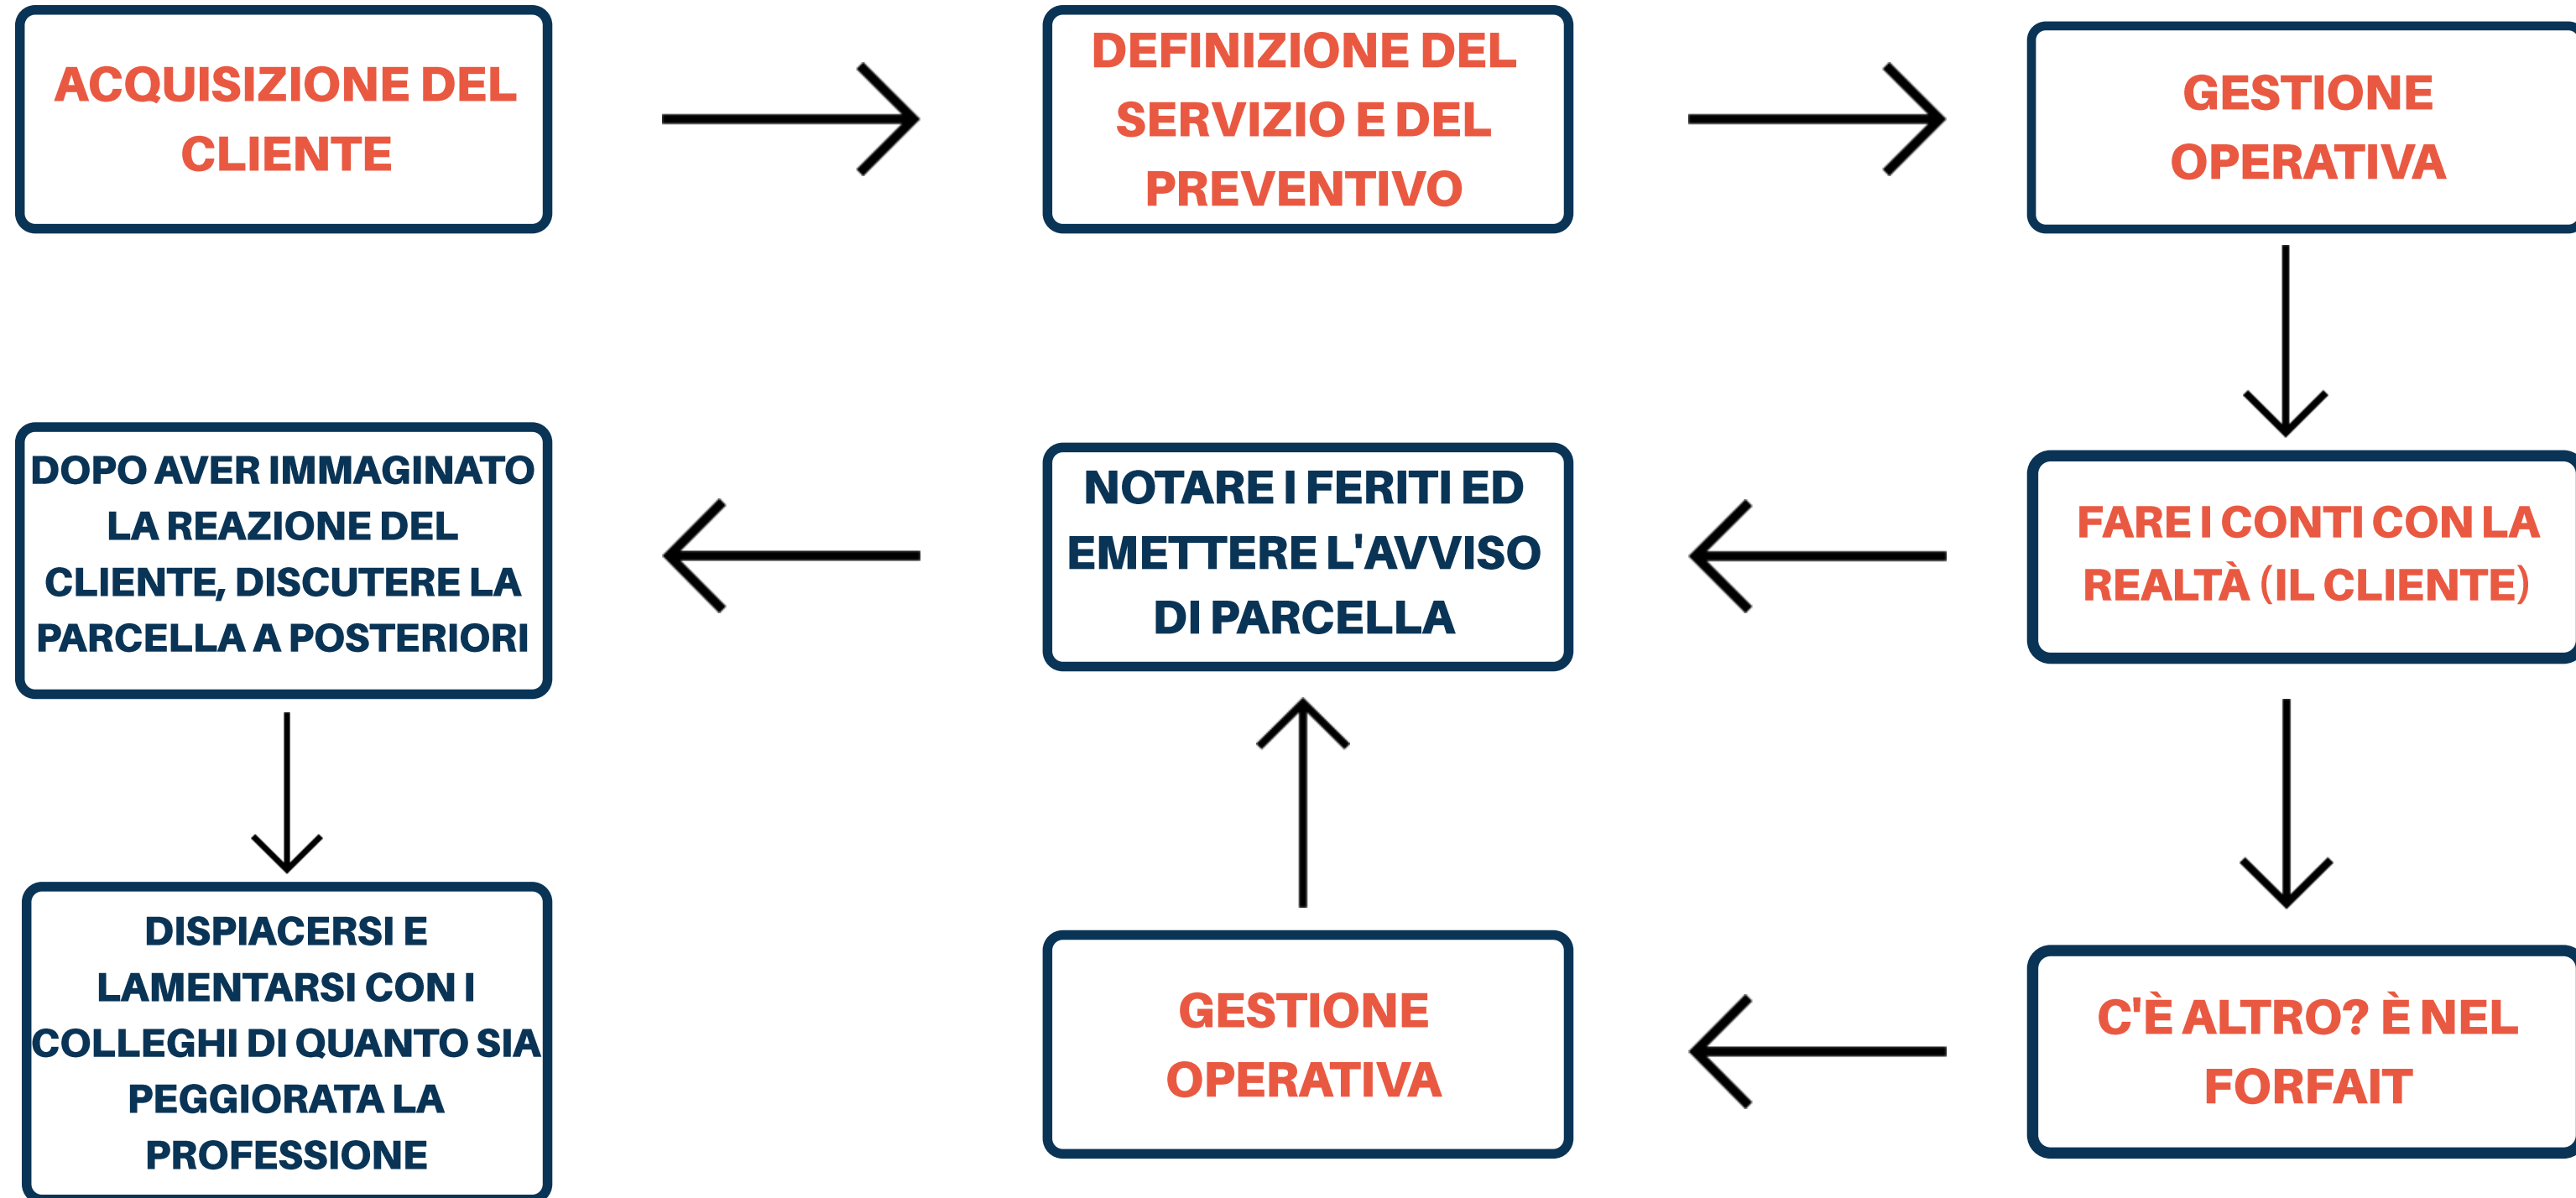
ACQUISIZIONE DEL CLIENTE

DEFINIZIONE DEL SERVIZIO E DEL PREVENTIVO

GESTIONE OPERATIVA

FARE I CONTI CON LA REALTÀ (IL CLIENTE)

C'È ALTRO? È NEL FORFAIT

GESTIONE OPERATIVA

NOTARE I FERITI ED EMETTERE L'AVVISO DI PARCELLA

DOPO AVER IMMAGINATO LA REAZIONE DEL CLIENTE, DISCUTERE LA PARCELLA A POSTERIORI

DISPIACERSI E LAMENTARSI CON I COLLEGHI DI QUANTO SIA PEGGIORATA LA PROFESSIONE